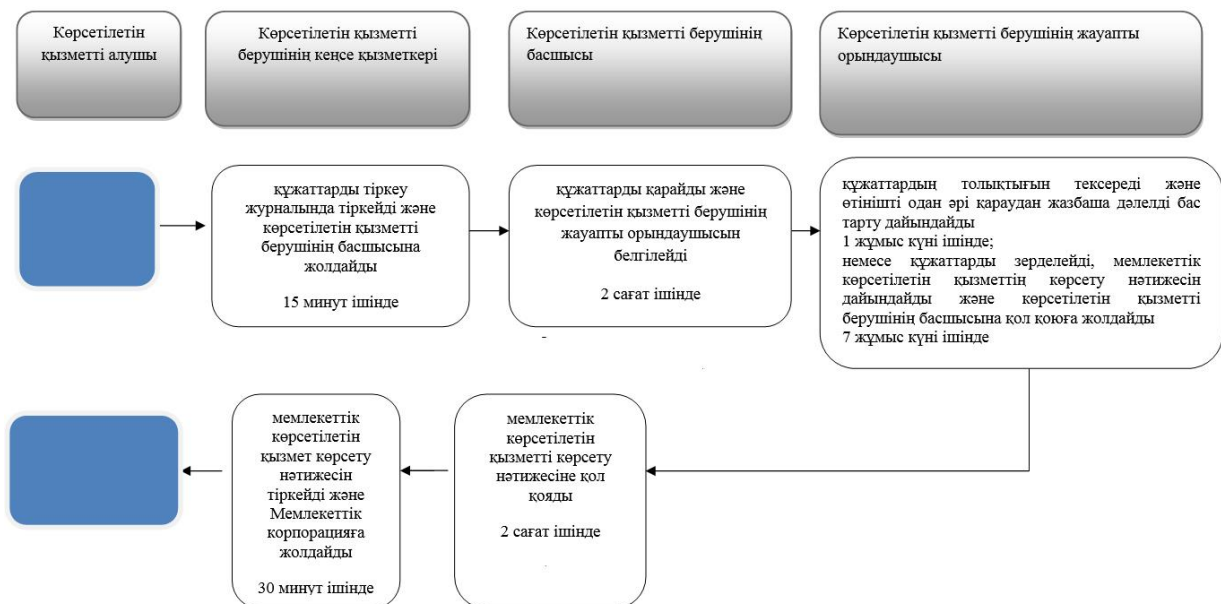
Көрсетілетін қызметті алушы

Көрсетілетін қызметті берушінің кеңсе қызметкері

Көрсетілетін қызметті берушінің басшысы

Көрсетілетін қызметті берушінің жауапты орындаушысы

құжаттарды тіркеу журналында тіркейді және көрсетілетін қызметті берушінің басшысына жолдайды

15 минут ішінде

құжаттарды қарайды және көрсетілетін қызметті берушінің жауапты орындаушысын белгілейді

2 сағат ішінде

құжаттардың толықтығын тексереді және өтінішті одан әрі қараудан жазбаша дәлелді бас тарту дайындайды
1 жұмыс күні ішінде;
немесе құжаттарды зерделейді, мемлекеттік көрсетілетін қызметтің көрсету нәтижесін дайындайды және көрсетілетін қызметті берушінің басшысына қол қоюға жолдайды
7 жұмыс күні ішінде

мемлекеттік көрсетілетін қызмет көрсету нәтижесін тіркейді және Мемлекеттік корпорацияға жолдайды

30 минут ішінде

мемлекеттік көрсетілетін қызметті көрсету нәтижесіне қол қояды

2 сағат ішінде